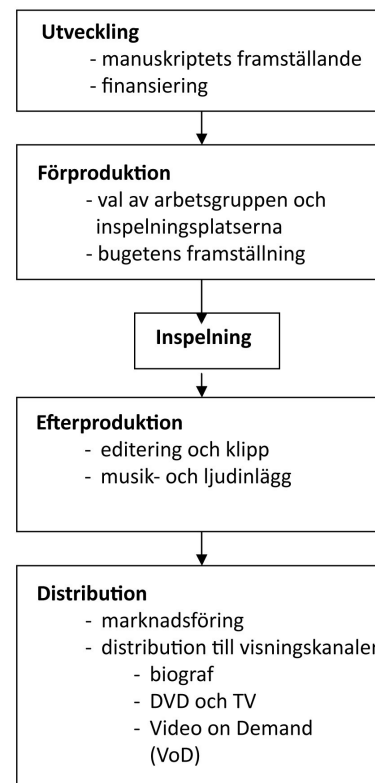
**Utveckling**
- manuskriptets framställande
- finansiering

**Förproduktion**
- val av arbetsgruppen och inspelningsplatserna
- bugetens framställning

**Inspelning**

**Efterproduktion**
- editering och klipp
- musik- och ljudinlägg

**Distribution**
- marknadsföring
- distribution till visningskanaler
  - biograf
  - DVD och TV
  - Video on Demand (VoD)